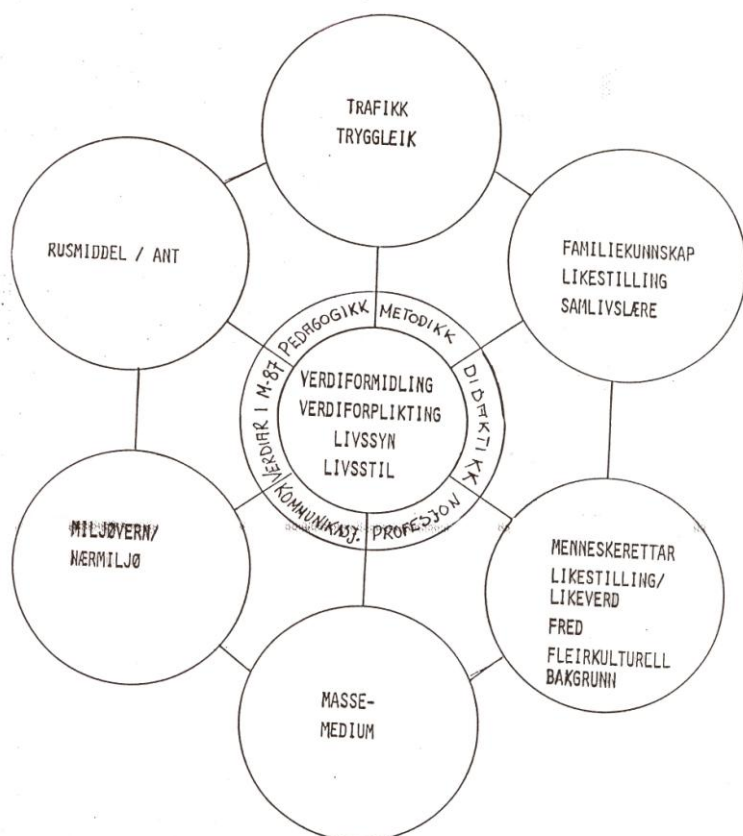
TRAFIKK
TRYGGLEIK

RUSMIDDEL / ANT

FAMILIEKUNNSKAP
LIKESTILLING
SAMLIVSLÆRE

PEDAGOGIKK METODIKK DIDAKTIKK PROFESJON KOMMUNIKASJ. VERDIAR I M-87

VERDIFORMIDLING
VERDIFORPLIKTING
LIVSSYN
LIVSSTIL

MILJØVERN/
NÆRMILJØ

MENNESKERETTAR
LIKESTILLING/
LIKEVERD
FRED
FLEIRKULTURELL
BAKGRUNN

MASSE-
MEDIUM